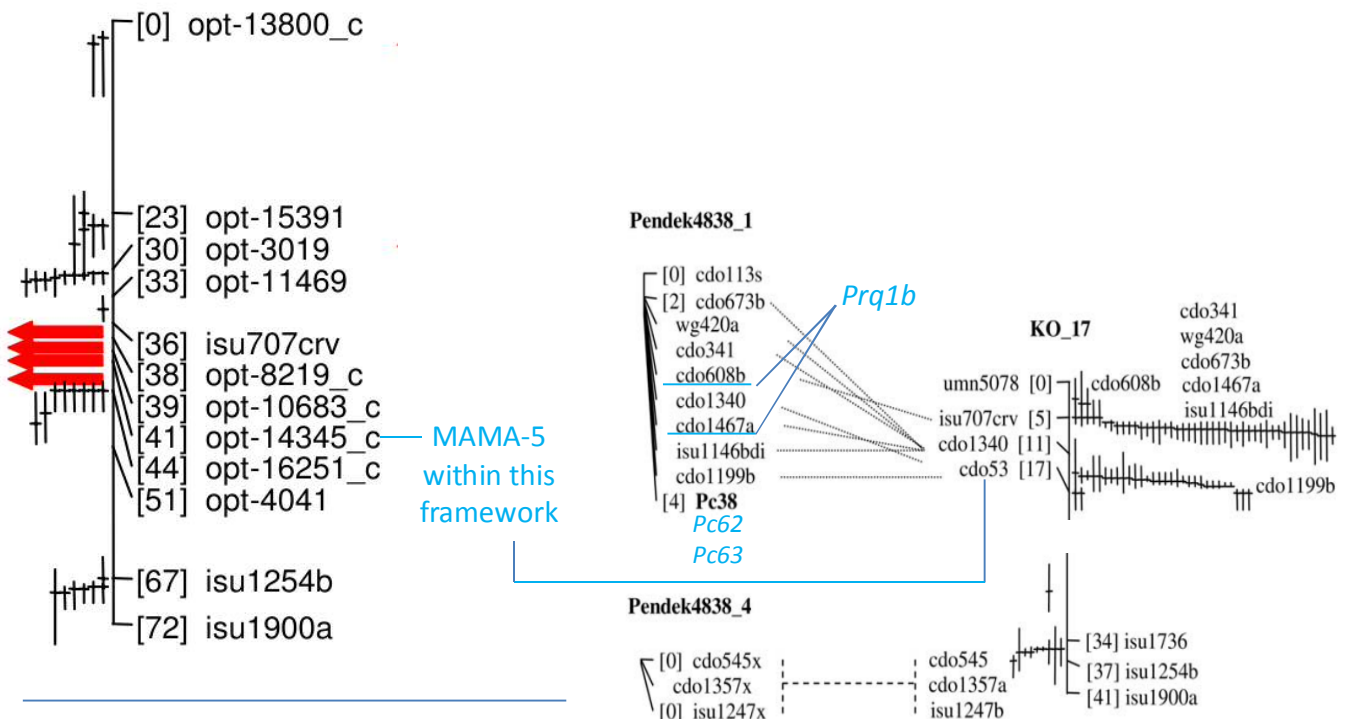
[0] opt-13800_c
[23] opt-15391
[30] opt-3019
[33] opt-11469
[36] isu707crv
[38] opt-8219_c
[39] opt-10683_c
[41] opt-14345_c
[44] opt-16251_c
[51] opt-4041
[67] isu1254b
[72] isu1900a

MAMA-5 within this framework

Pendek4838_1

[0] cdo113s
[2] cdo673b
wg420a
cdo341
cdo608b
cdo1340
cdo1467a
isu1146bdi
cdo1199b
[4] Pc38
Pc62
Pc63

Prq1b

KO_17

umn5078 [0]
isu707crv [5]
cdo1340 [11]
cdo53 [17]

cdo608b

cdo341
wg420a
cdo673b
cdo1467a
isu1146bdi

cdo1199b

Pendek4838_4

[0] cdo545x
cdo1357x
[0] isu1247x

cdo545
cdo1357a
isu1247b

[34] isu1736
[37] isu1254b
[41] isu1900a